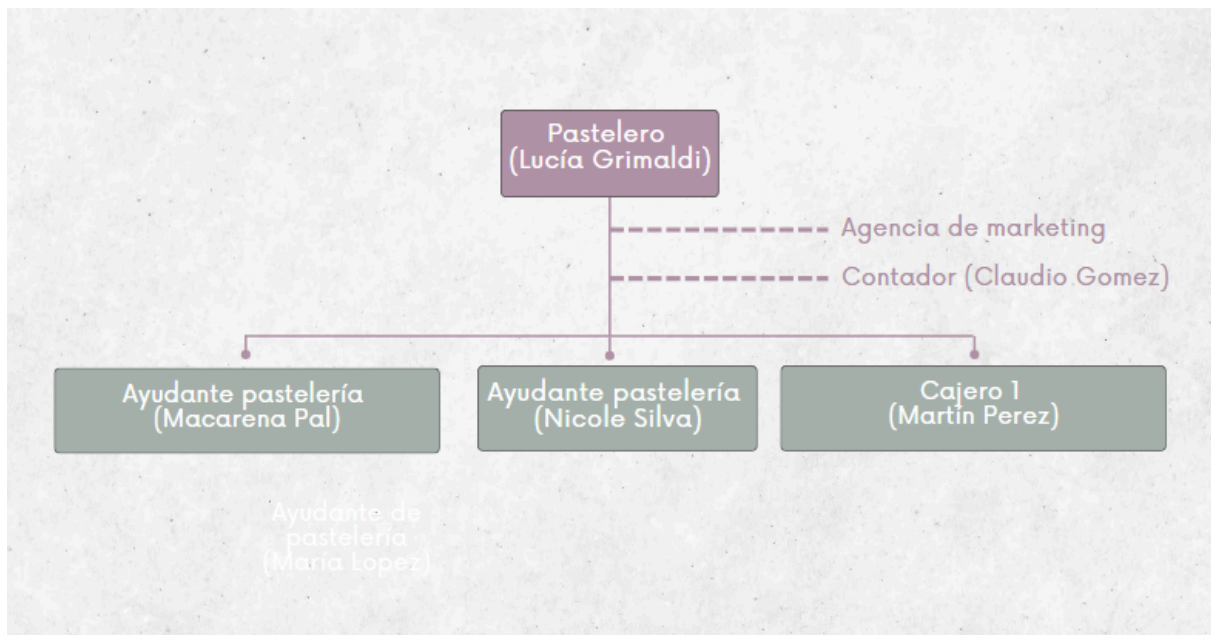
Pastelero
(Lucía Grimaldi)

Agencia de marketing

Contador (Claudio Gomez)

Ayudante pastelería
(Macarena Pal)

Ayudante pastelería
(Nicole Silva)

Cajero 1
(Martin Perez)

Ayudante de pastelería
(María Lopez)